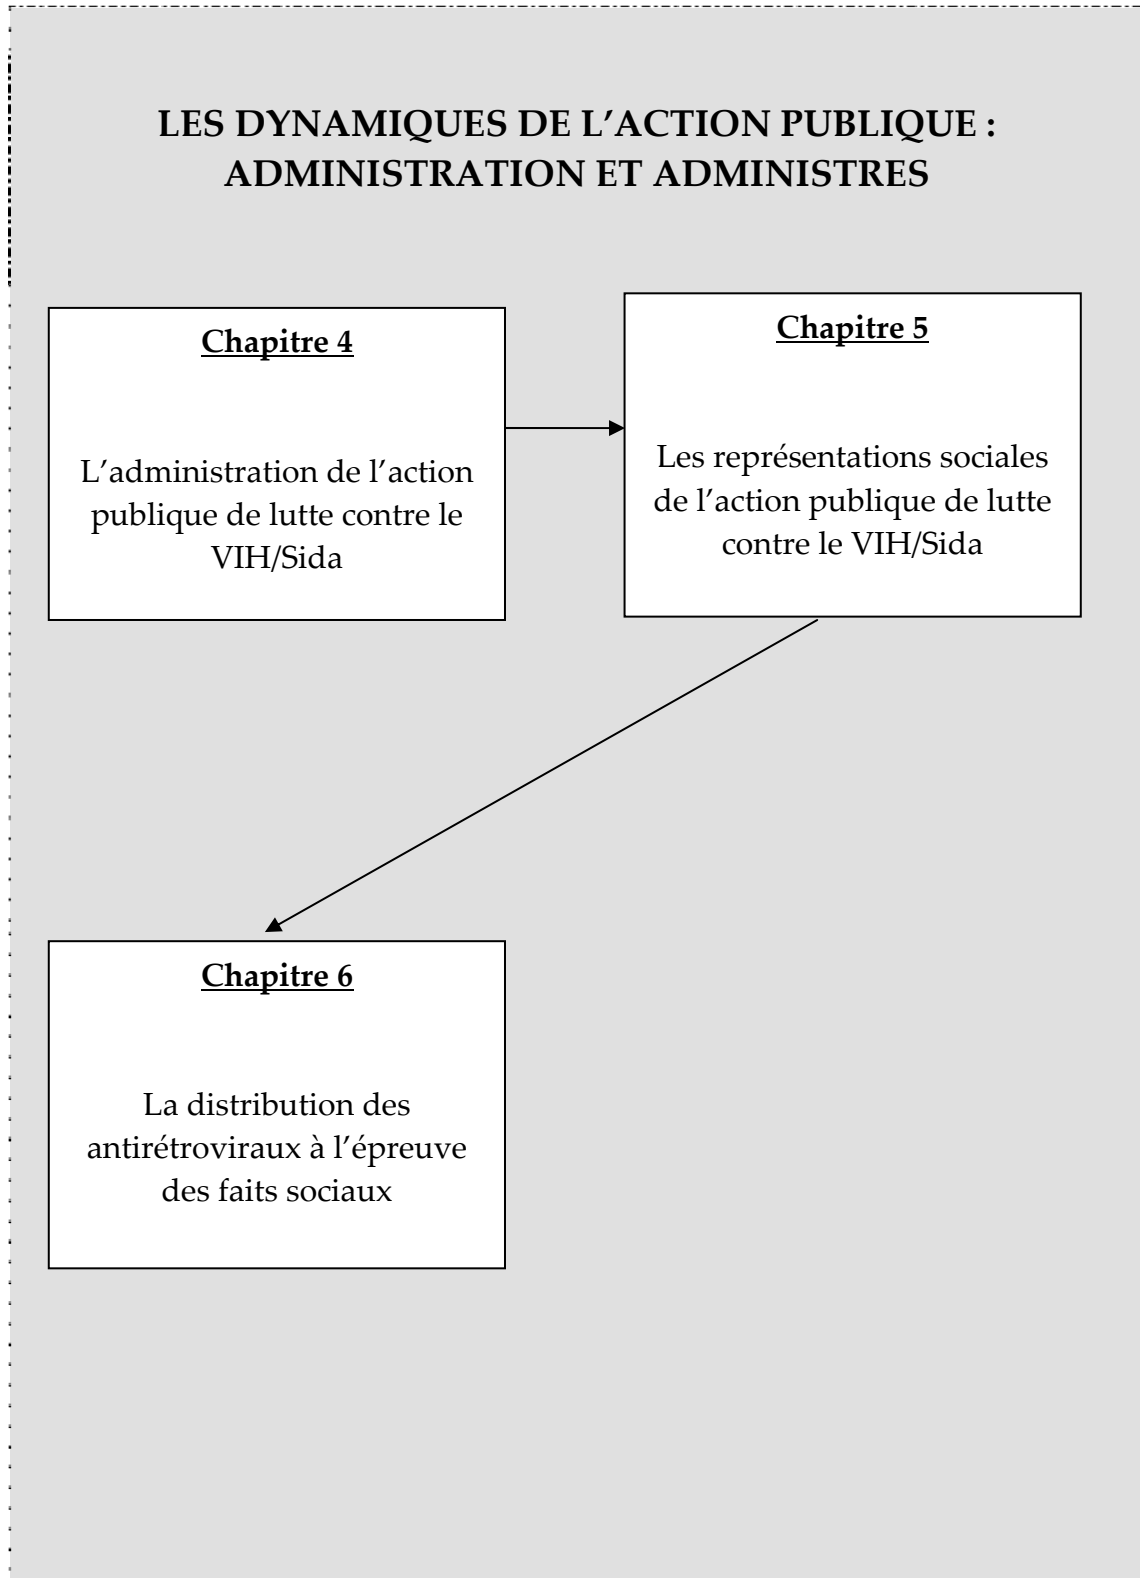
LES DYNAMIQUES DE L’ACTION PUBLIQUE : ADMINISTRATION ET ADMINISTRES

Chapitre 4

L’administration de l’action publique de lutte contre le VIH/Sida

Chapitre 5

Les représentations sociales de l’action publique de lutte contre le VIH/Sida

Chapitre 6

La distribution des antirétroviraux à l’épreuve des faits sociaux